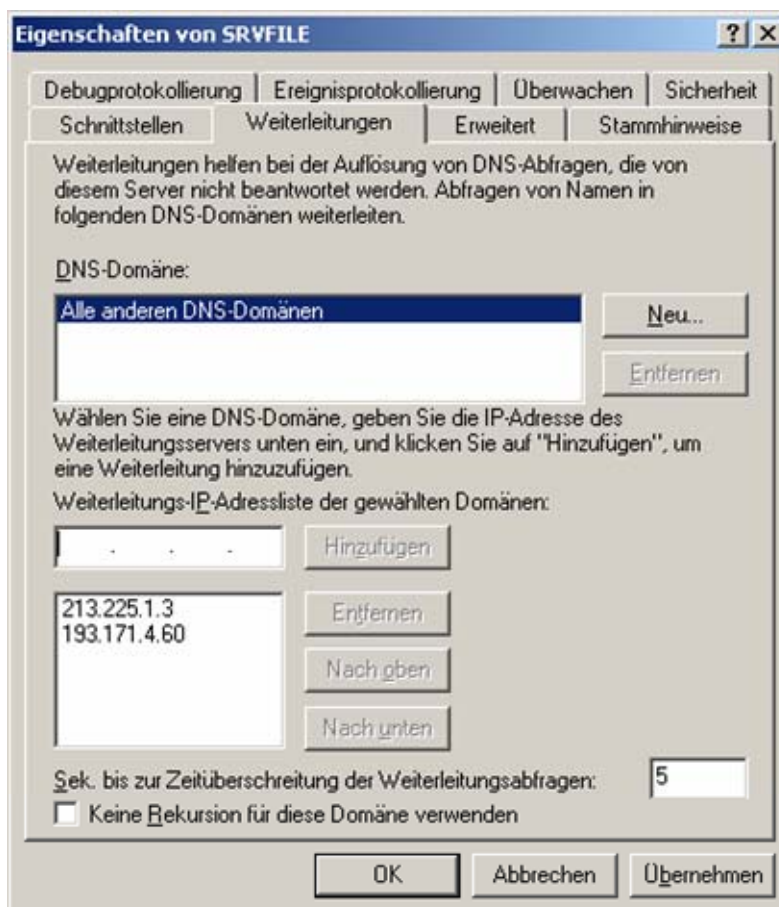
Eigenschaften von SRVFILE

? X

Debugprotokollierung | Ereignisprotokollierung | Überwachen | Sicherheit

Schnittstellen | Weiterleitungen | Erweitert | Stammhinweise

Weiterleitungen helfen bei der Auflösung von DNS-Abfragen, die von diesem Server nicht beantwortet werden. Abfragen von Namen in folgenden DNS-Domänen weiterleiten.

DNS-Domäne:

Alle anderen DNS-Domänen

Neu...

Entfernen

Wählen Sie eine DNS-Domäne, geben Sie die IP-Adresse des Weiterleitungsservers unten ein, und klicken Sie auf "Hinzufügen", um eine Weiterleitung hinzuzufügen.

Weiterleitungs-IP-Adressliste der gewählten Domänen:

. . .

Hinzufügen

213.225.1.3
193.171.4.60

Entfernen

Nach oben

Nach unten

Sek. bis zur Zeitüberschreitung der Weiterleitungsabfragen: 5

Keine Rekursion für diese Domäne verwenden

OK | Abbrechen | Übernehmen